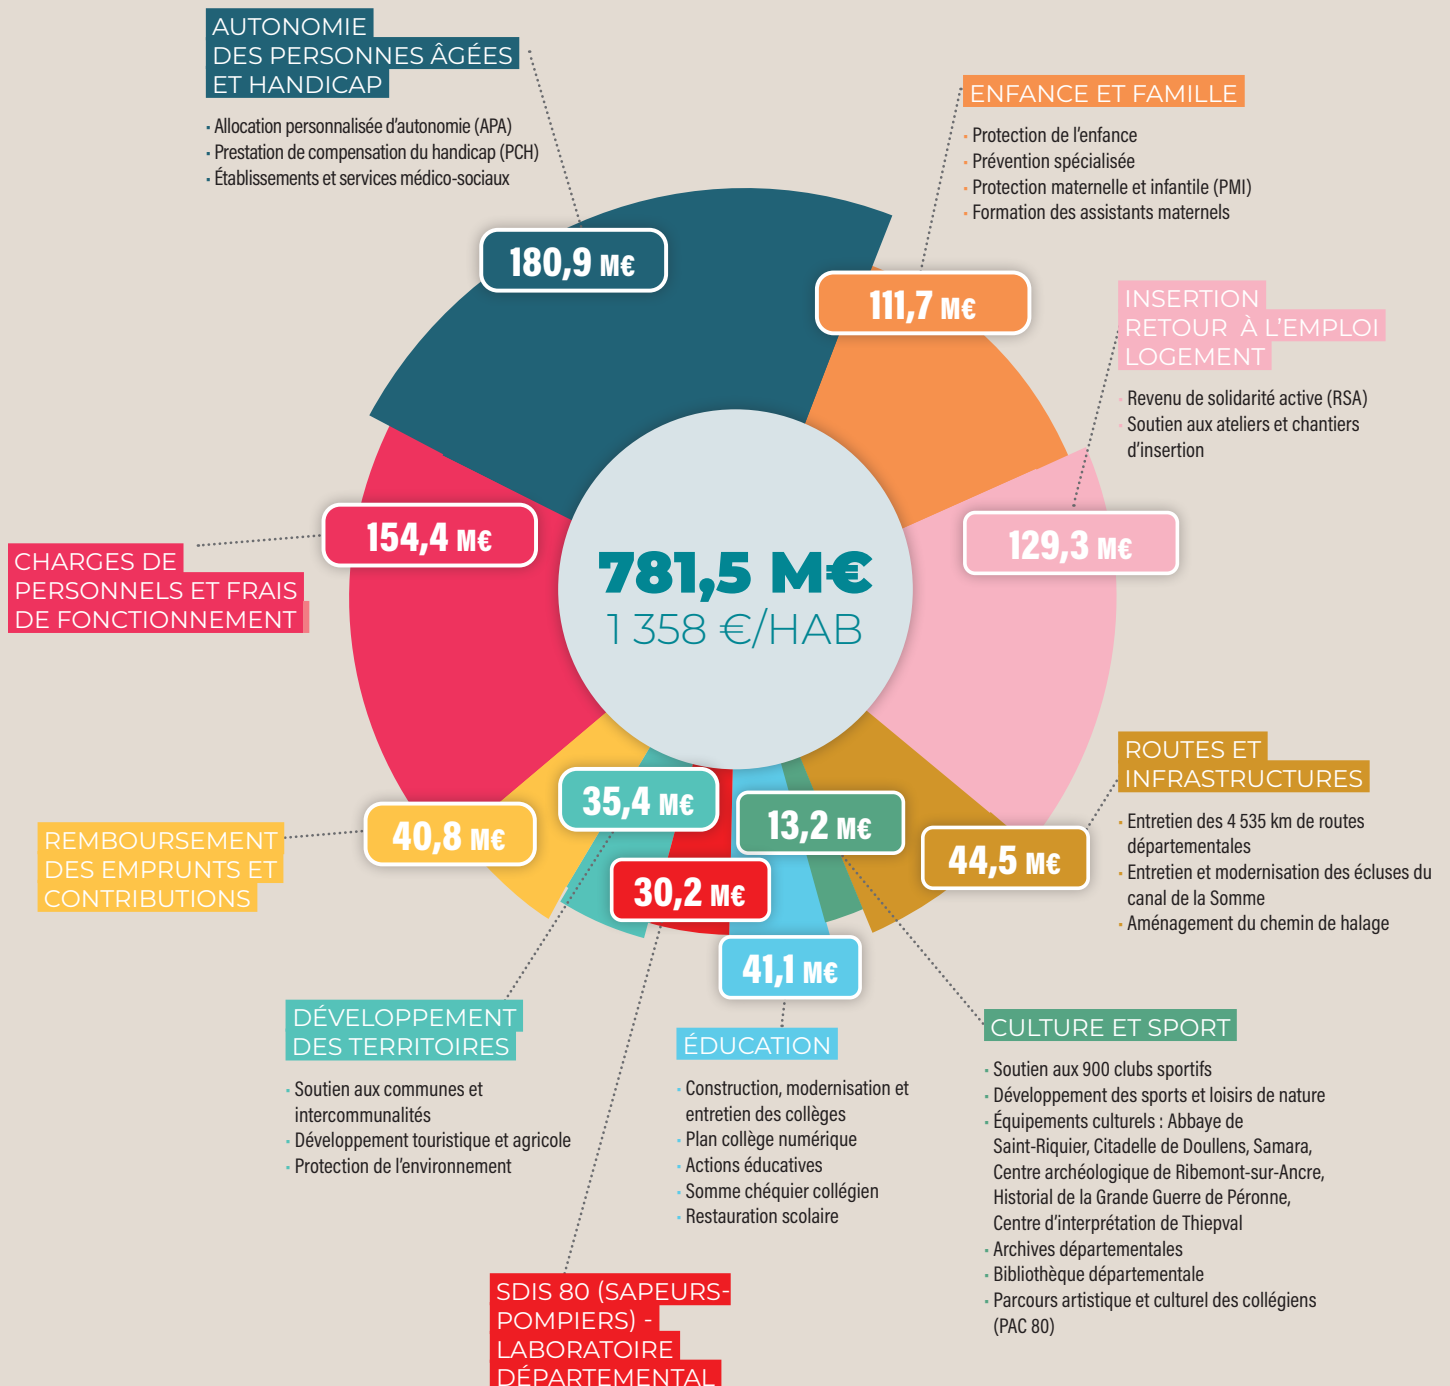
AUTONOMIE DES PERSONNES ÂGÉES ET HANDICAP

- Allocation personnalisée d'autonomie (APA)
- Prestation de compensation du handicap (PCH)
- Établissements et services médico-sociaux

180,9 M€

ENFANCE ET FAMILLE

- Protection de l'enfance
- Prévention spécialisée
- Protection maternelle et infantile (PMI)
- Formation des assistants maternels

111,7 M€

INSERTION RETOUR À L'EMPLOI LOGEMENT

- Revenu de solidarité active (RSA)
- Soutien aux ateliers et chantiers d'insertion

129,3 M€

CHARGES DE PERSONNELS ET FRAIS DE FONCTIONNEMENT

154,4 M€

781,5 M€
1 358 €/HAB

ROUTES ET INFRASTRUCTURES

- Entretien des 4 535 km de routes départementales
- Entretien et modernisation des écluses du canal de la Somme
- Aménagement du chemin de halage

44,5 M€

REMBOURSEMENT DES EMPRUNTS ET CONTRIBUTIONS

40,8 M€

35,4 M€

13,2 M€

30,2 M€

41,1 M€

DÉVELOPPEMENT DES TERRITOIRES

- Soutien aux communes et intercommunalités
- Développement touristique et agricole
- Protection de l'environnement

ÉDUCATION

- Construction, modernisation et entretien des collèges
- Plan collège numérique
- Actions éducatives
- Somme chéquier collégien
- Restauration scolaire

CULTURE ET SPORT

- Soutien aux 900 clubs sportifs
- Développement des sports et loisirs de nature
- Équipements culturels : Abbaye de Saint-Riquier, Citadelle de Doullens, Samara, Centre archéologique de Ribemont-sur-Ancre, Historial de la Grande Guerre de Péronne, Centre d'interprétation de Thiepval
- Archives départementales
- Bibliothèque départementale
- Parcours artistique et culturel des collégiens (PAC 80)

SDIS 80 (SAPEURS-POMPIERS) - LABORATOIRE DÉPARTEMENTAL